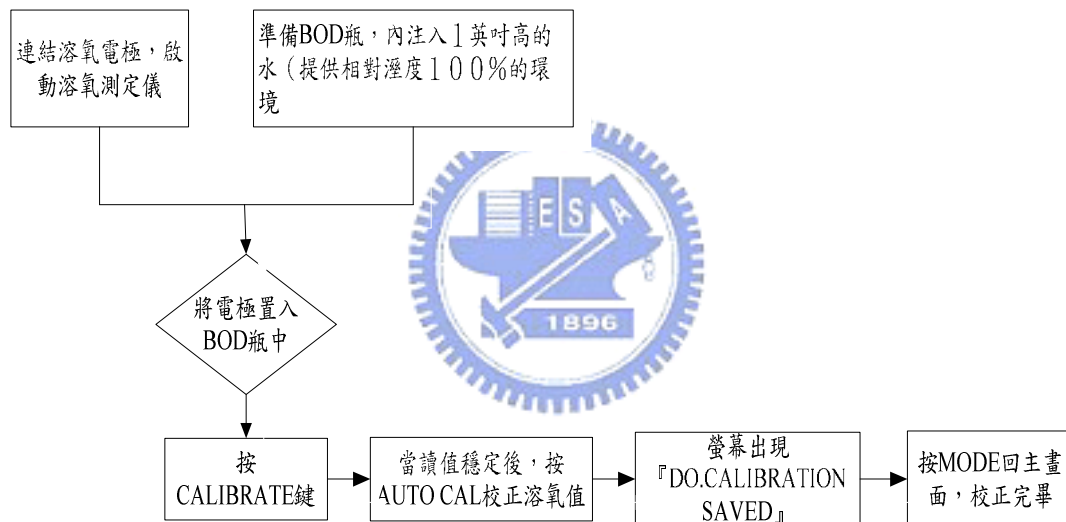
連結溶氧電極，啟動溶氧測定儀

準備BOD瓶，內注入１英吋高的水（提供相對溼度１００%的環境

將電極置入BOD瓶中

E S A

1896

按CALIBRATE鍵

當讀值穩定後，按AUTO CAL校正溶氧值

螢幕出現『DO.CALIBRATION SAVED』

按MODE回主畫面，校正完畢